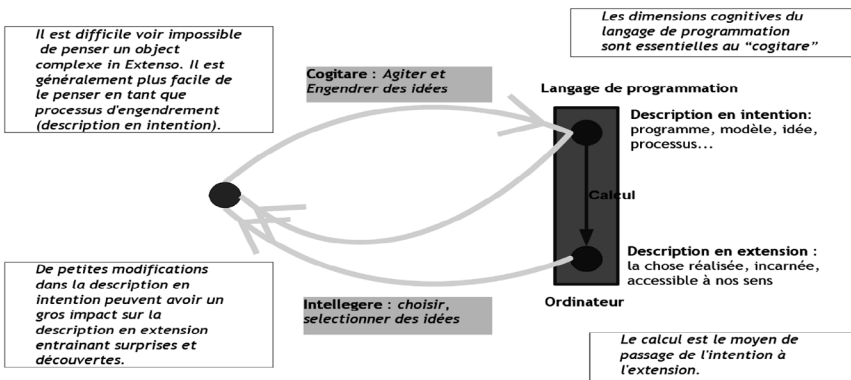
Il est difficile voir impossible de penser un object complexe in Extenso. Il est généralement plus facile de le penser en tant que processus d'engendrement (description en intention).

Les dimensions cognitives du langage de programmation sont essentielles au "cogitare"

Cogitare : Agiter et Engendrer des idées

Langage de programmation

Description en intention: programme, modèle, idée, processus...

Calcul

Description en extension : la chose réalisée, incarnée, accessible à nos sens

Ordinateur

De petites modifications dans la description en intention peuvent avoir un gros impact sur la description en extension entrainant surprises et découvertes.

Intellegere : choisir, selectionner des idées

Le calcul est le moyen de passage de l'intention à l'extension.